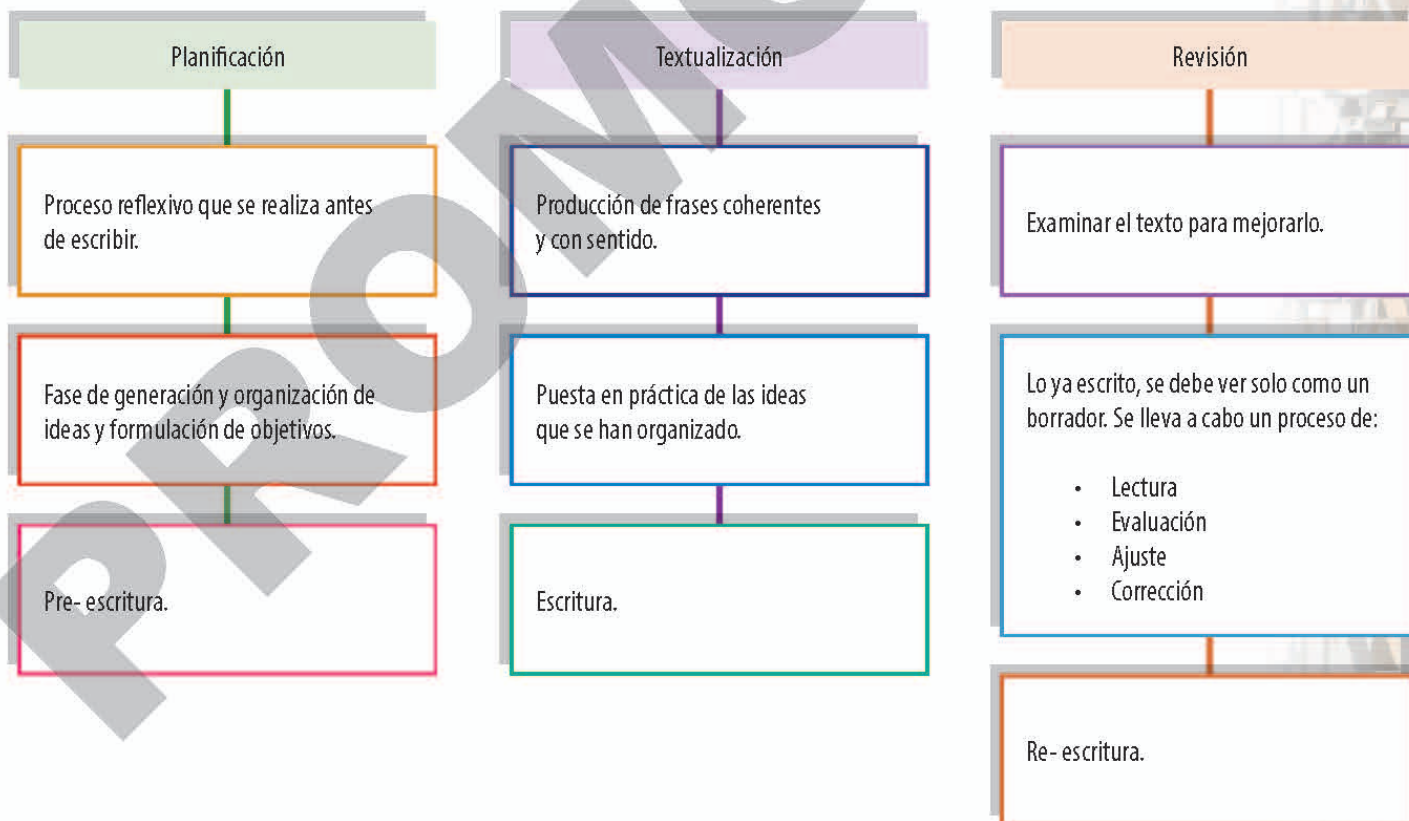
Planificación

Proceso reflexivo que se realiza antes de escribir.

Fase de generación y organización de ideas y formulación de objetivos.

Pre- escritura.

Textualización

Producción de frases coherentes y con sentido.

Puesta en práctica de las ideas que se han organizado.

Escritura.

Revisión

Examinar el texto para mejorarlo.

Lo ya escrito, se debe ver solo como un borrador. Se lleva a cabo un proceso de:

- Lectura
- Evaluación
- Ajuste
- Corrección

Re- escritura.

PROMO